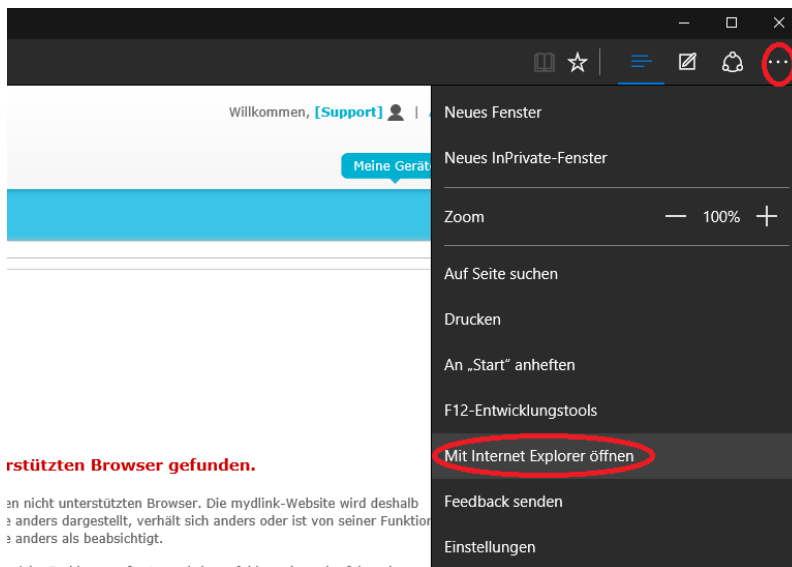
Willkommen, [Support] |

Meine Gerät

rstützten Browser gefunden.

en nicht unterstützten Browser. Die mydlink-Website wird deshalb
e anders dargestellt, verhält sich anders oder ist von seiner Funktion
e anders als beabsichtigt.

Neues Fenster

Neues InPrivate-Fenster

Zoom — 100% +

Auf Seite suchen

Drucken

An „Start" anheften

F12-Entwicklungstools

Mit Internet Explorer öffnen

Feedback senden

Einstellungen